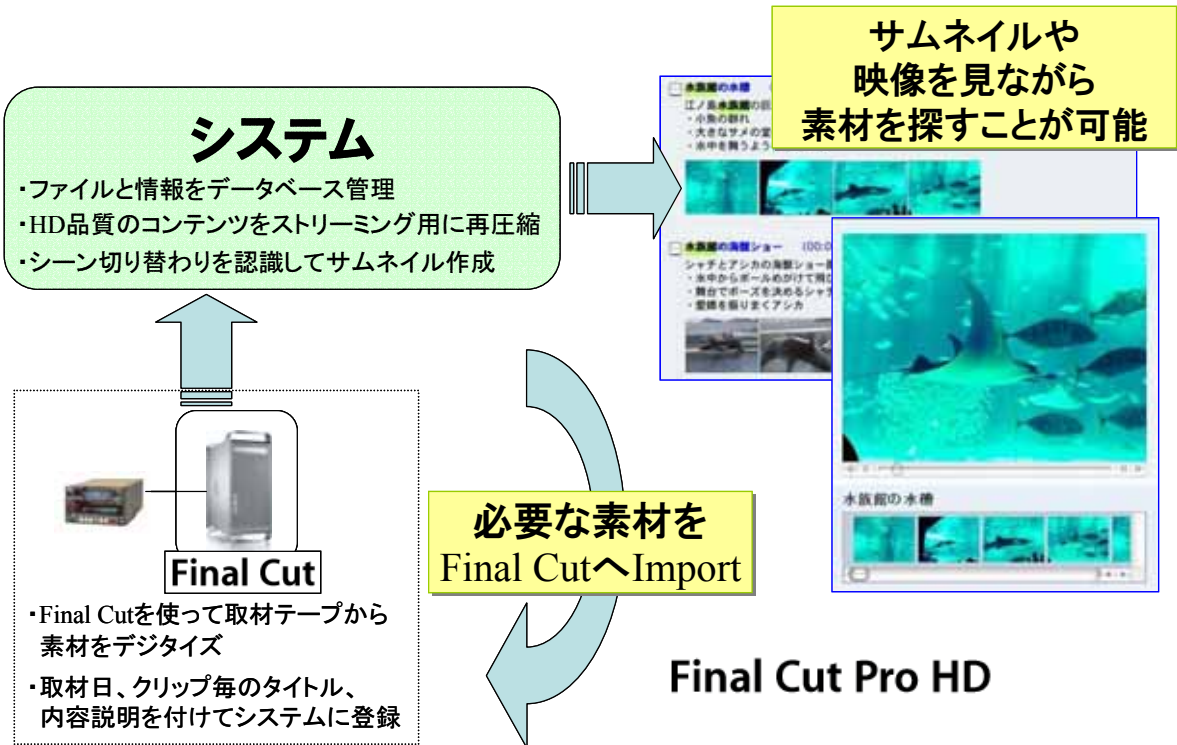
サムネイルや
映像を見ながら
素材を探すことが可能

システム

・ファイルと情報をデータベース管理
・HD品質のコンテンツをストリーミング用に再圧縮
・シーン切り替わりを認識してサムネイル作成

水族館の水槽
江ノ島水族館の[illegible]
・小魚の群れ
・大きなサメの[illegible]
・水中を舞うよう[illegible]

水族館の海獣ショー
シャチとアシカの海獣ショー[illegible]
・水中からボールめがけて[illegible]
・舞台でポーズを決めるシャチ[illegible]
・愛嬌を振りまくアシカ

水族館の水槽

必要な素材を
Final CutへImport

Final Cut

・Final Cutを使って取材テープから素材をデジタイズ
・取材日、クリップ毎のタイトル、内容説明を付けてシステムに登録

Final Cut Pro HD